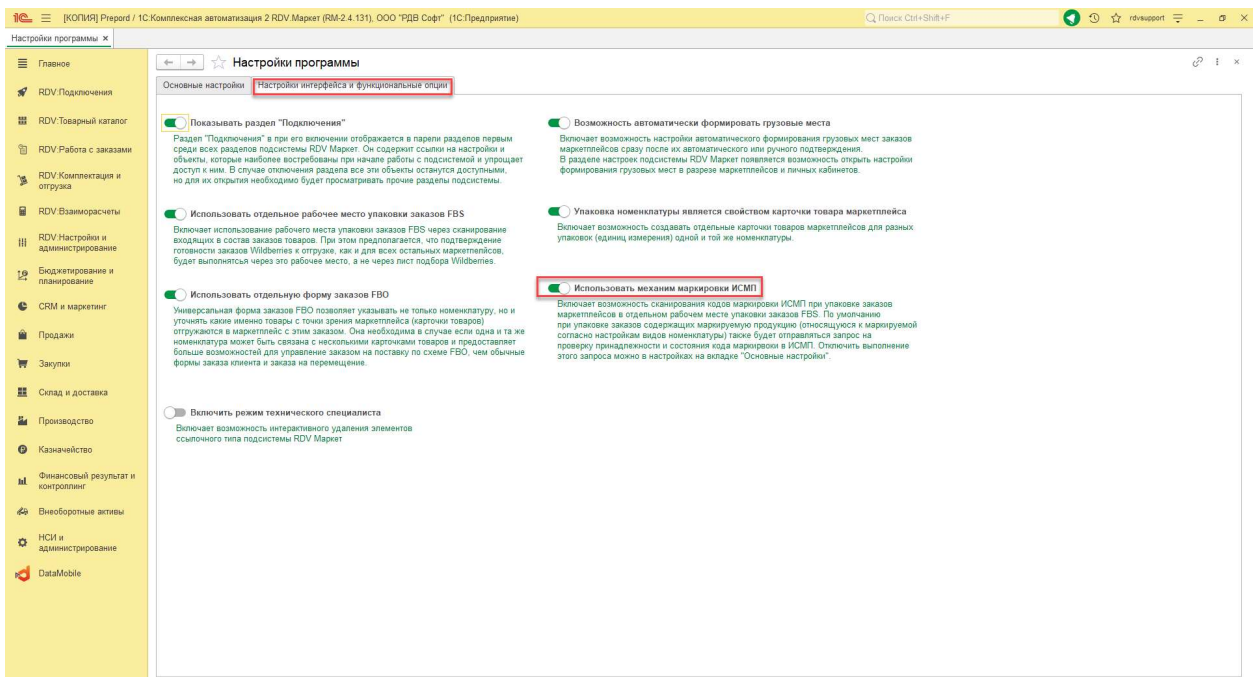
1С [КОПИЯ] Prepord / 1С:Комплексная автоматизация 2 RDV.Маркет (RM-2.4.131), ООО "РДВ Софт" (1С:Предприятие)

Поиск Ctrl+Shift+F

rdvsupport

Настройки программы ×

Главное

RDV:Подключения

RDV:Товарный каталог

RDV:Работа с заказами

RDV:Комплектация и отгрузка

RDV:Взаиморасчеты

RDV:Настройки и администрирование

Бюджетирование и планирование

CRM и маркетинг

Продажи

Закупки

Склад и доставка

Производство

Казначейство

Финансовый результат и контроллинг

Внеоборотные активы

НСИ и администрирование

DataMobile

Настройки программы

Основные настройки

Настройки интерфейса и функциональные опции

Показывать раздел "Подключения"

Раздел "Подключения" в при его включении отображается в парели разделов первым среди всех разделов подсистемы RDV Маркет. Он содержит ссылки на настройки и объекты, которые наиболее востребованы при начале работы с подсистемой и упрощает доступ к ним. В случае отключения раздела все эти объекты останутся доступными, но для их открытия необходимо будет просматривать прочие разделы подсистемы.

Использовать отдельное рабочее место упаковки заказов FBS

Включает использование рабочего места упаковки заказов FBS через сканирование входящих в состав заказов товаров. При этом предполагается, что подтверждение готовности заказов Wildberries к отгрузке, как и для всех остальных маркетплейсов, будет выполняться через это рабочее место, а не через лист подбора Wildberries.

Использовать отдельную форму заказов FBO

Универсальная форма заказов FBO позволяет указывать не только номенклатуру, но и уточнять какие именно товары с точки зрения маркетплейса (карточки товаров) отгружаются в маркетплейс с этим заказом. Она необходима в случае если одна и та же номенклатура может быть связана с несколькими карточками товаров и предоставляет больше возможностей для управление заказом на поставку по схеме FBO, чем обычные формы заказа клиента и заказа на перемещение.

Включить режим технического специалиста

Включает возможность интерактивного удаления элементов ссылочного типа подсистемы RDV Маркет

Возможность автоматически формировать грузовые места

Включает возможность настройки автоматического формирования грузовых мест заказов маркетплейсов сразу после их автоматического или ручного подтверждения.
В разделе настроек подсистемы RDV Маркет появляется возможность открыть настройки формирования грузовых мест в разрезе маркетплейсов и личных кабинетов.

Упаковка номенклатуры является свойством карточки товара маркетплейса

Включает возможность создавать отдельные карточки товаров маркетплейсов для разных упаковок (единиц измерения) одной и той же номенклатуры.

Использовать механим маркировки ИСМП

Включает возможность сканирования кодов маркировки ИСМП при упаковке заказов маркетплейсов в отдельном рабочем месте упаковки заказов FBS. По умолчанию при упаковке заказов содержащих маркируемую продукцию (относящуюся к маркируемой согласно настройкам видов номенклатуры) также будет отправляться запрос на проверку принадлежности и состояния кода маркировки в ИСМП. Отключить выполнение этого запроса можно в настройках на вкладке "Основные настройки".